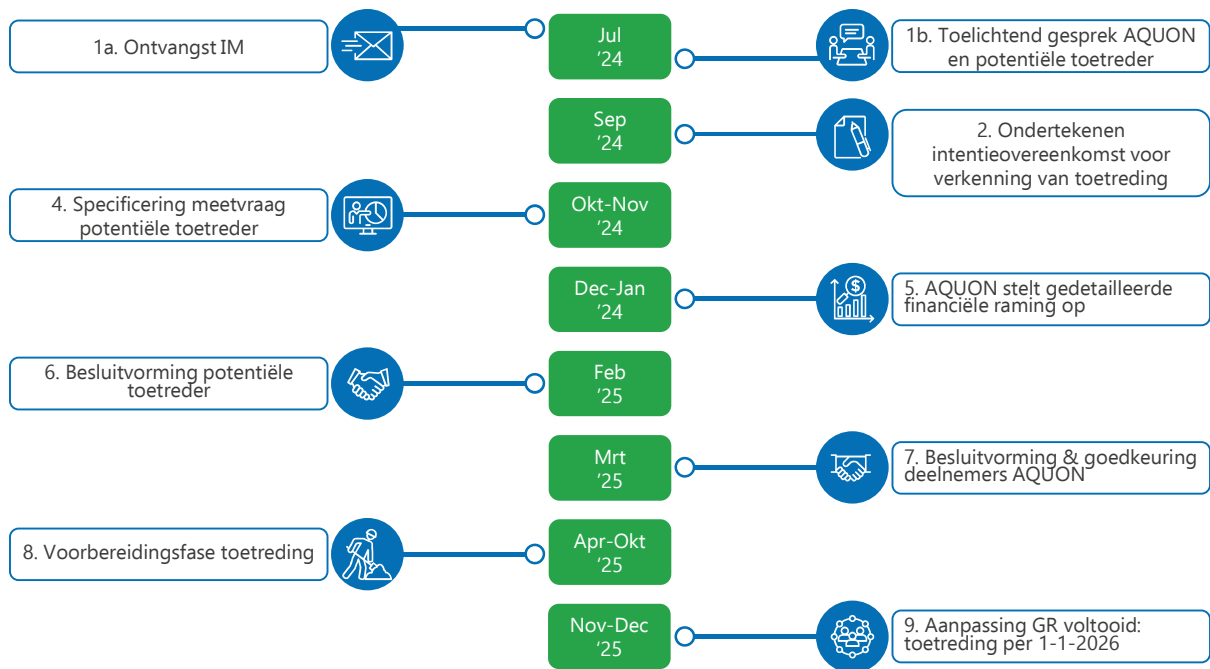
1a. Ontvangst IM

Jul '24

1b. Toelichtend gesprek AQUON en potentiële toetreder

Sep '24

2. Ondertekenen intentieovereenkomst voor verkenning van toetreding

4. Specificering meetvraag potentiële toetreder

Okt-Nov '24

Dec-Jan '24

5. AQUON stelt gedetailleerde financiële raming op

6. Besluitvorming potentiële toetreder

Feb '25

Mrt '25

7. Besluitvorming & goedkeuring deelnemers AQUON

8. Voorbereidingsfase toetreding

Apr-Okt '25

Nov-Dec '25

9. Aanpassing GR voltooid: toetreding per 1-1-2026